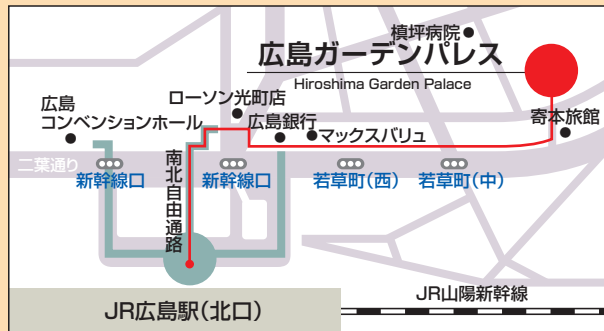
槙坪病院
広島ガーデンパレス
Hiroshima Garden Palace
ローソン光町店
広島
コンベンションホール
広島銀行
マックスバリュ
寄本旅館
二葉通り
新幹線口
新幹線口
若草町(西)
若草町(中)
南北自由通路
JR広島駅(北口)
JR山陽新幹線